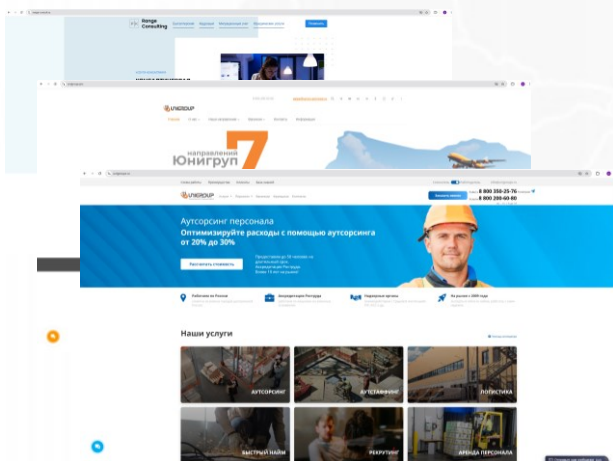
Range Consulting

UNIGROUP

направлений Юнигруп 7

UNIGROUP

8 800 350-25-76

8 800 200-60-80

Аутсорсинг персонала

Оптимизируйте расходы с помощью аутсорсинга от 20% до 30%

Рассчитать стоимость

Наши услуги

АУТСОРСИНГ

АУТСТАФФИНГ

ЛОГИСТИКА

БЫСТРЫЙ НАЙМ

РЕКРУТИНГ

АРЕНДА ПЕРСОНАЛА